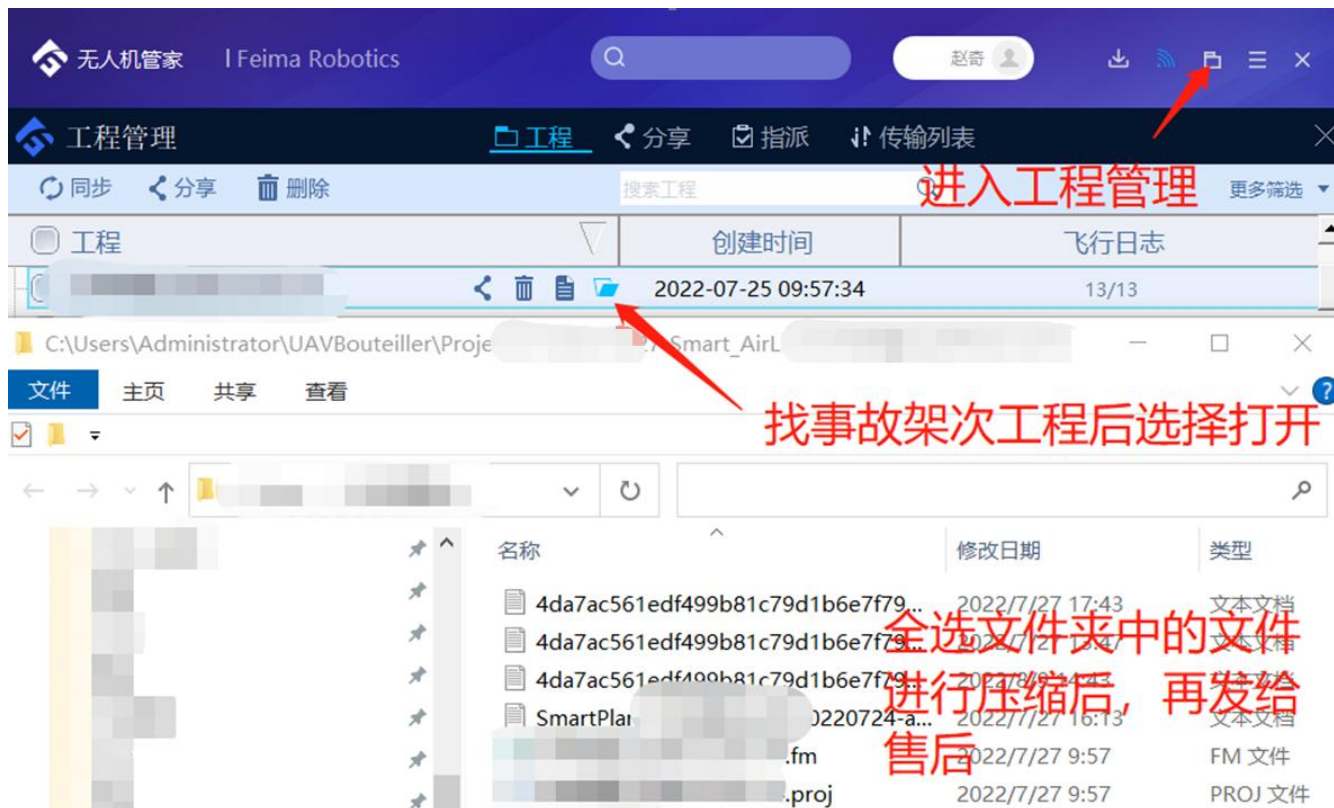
无人机管家 | Feima Robotics

赵奇

工程管理

工程 分享 指派 传输列表

进入工程管理

同步 分享 删除

搜索工程

更多筛选

| 工程 | 创建时间 | 飞行日志 |
|---|---|---|
| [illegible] | 2022-07-25 09:57:34 | 13/13 |

C:\Users\Administrator\UAVBouteiller\Proje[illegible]\Smart_AirL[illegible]

文件 主页 共享 查看

找事故架次工程后选择打开

| 名称 | 修改日期 | 类型 |
|---|---|---|
| 4da7ac561edf499b81c79d1b6e7f79... | 2022/7/27 17:43 | 文本文档 |
| 4da7ac561edf499b81c79d1b6e7f79... | 2022/7/27 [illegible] | 文本文档 |
| 4da7ac561edf499b81c79d1b6e7f79... | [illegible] | 文本文档 |
| SmartPla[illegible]20220724-a... | 2022/7/27 16:13 | 文本文档 |
| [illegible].fm | 2022/7/27 9:57 | FM 文件 |
| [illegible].proj | 2022/7/27 9:57 | PROJ 文件 |

全选文件夹中的文件进行压缩后，再发给售后